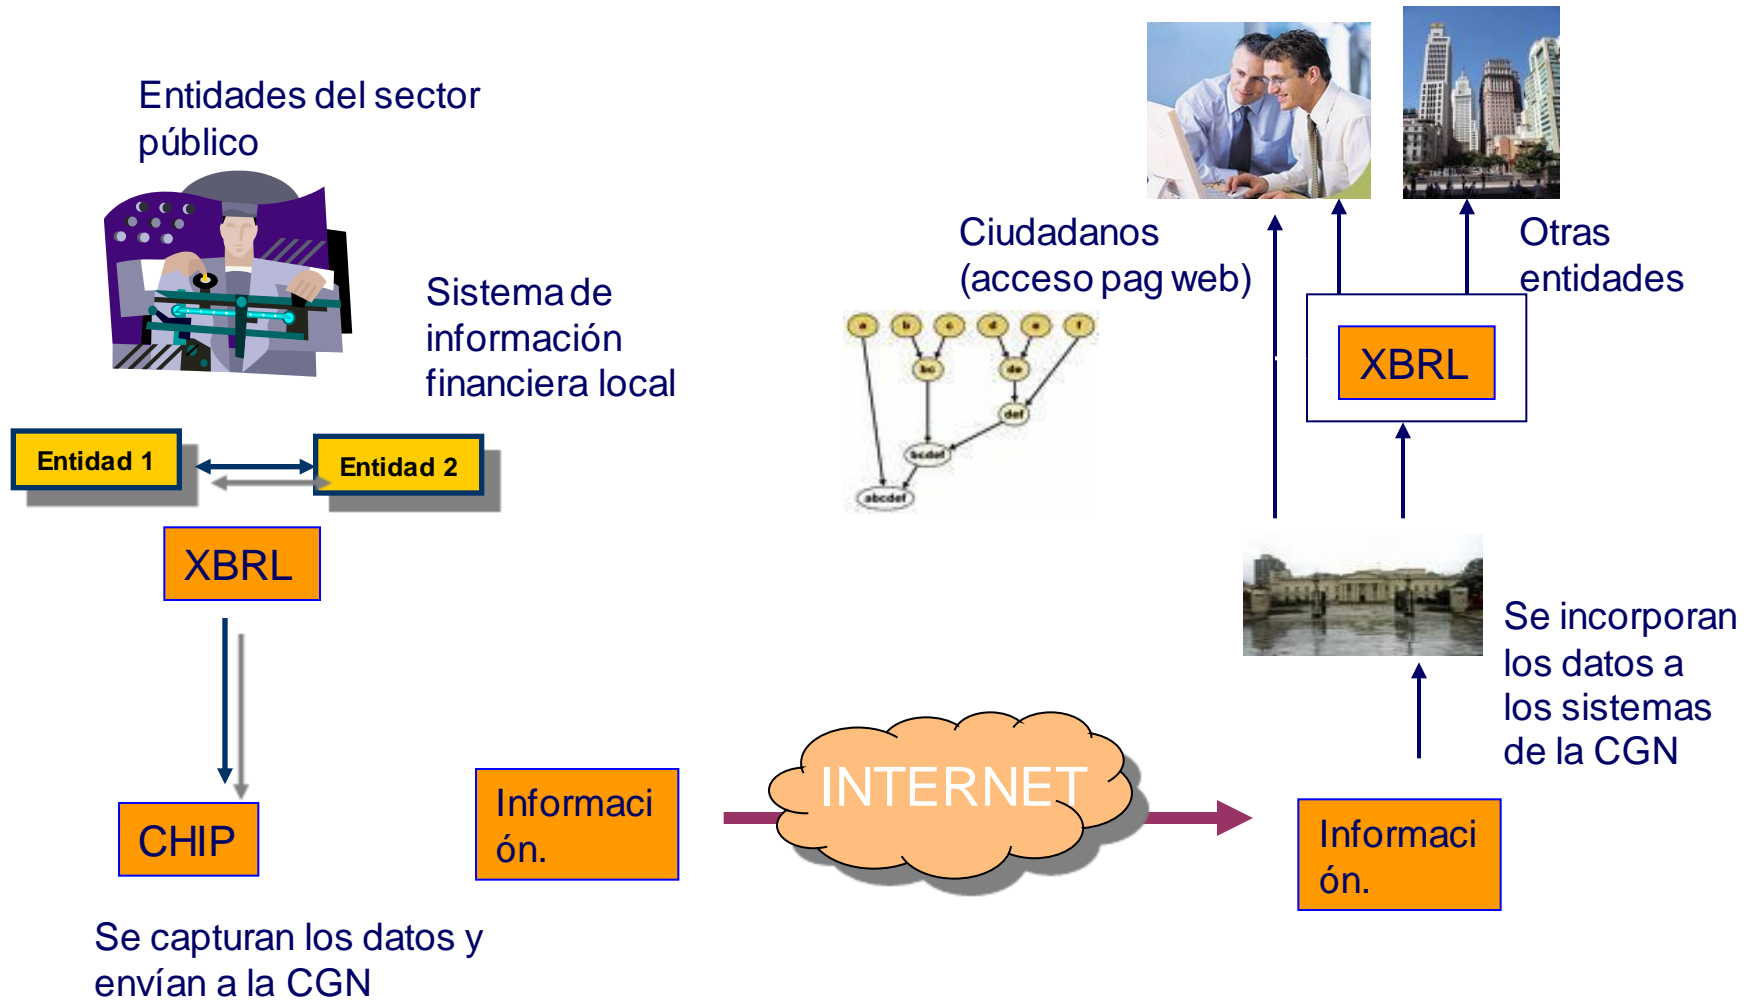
Entidades del sector público

Sistema de información financiera local

Entidad 1

Entidad 2

XBRL

CHIP

Se capturan los datos y envían a la CGN

Informaci ón.

INTERNET

Informaci ón.

Ciudadanos (acceso pag web)

a b c d e f

bc de

def

bcdef

abcdef

XBRL

Otras entidades

Se incorporan los datos a los sistemas de la CGN